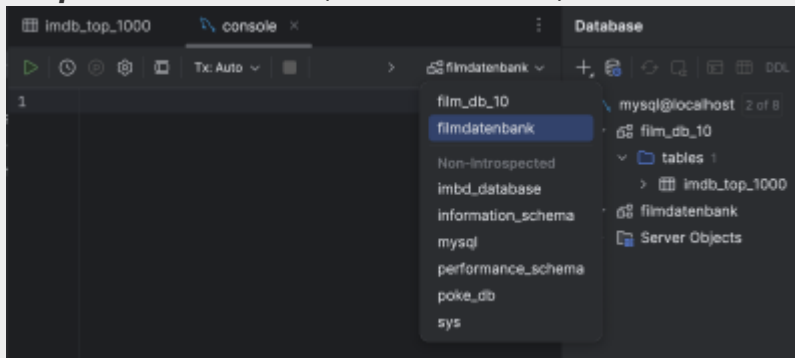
imdb_top_1000
console ×
Tx: Auto
filmdatenbank
1
film_db_10
filmdatenbank
Non-Introspected
imbd_database
information_schema
mysql
performance_schema
poke_db
sys
Database
DDL
mysql@localhost 2 of 8
film_db_10
tables 1
imdb_top_1000
filmdatenbank
Server Objects